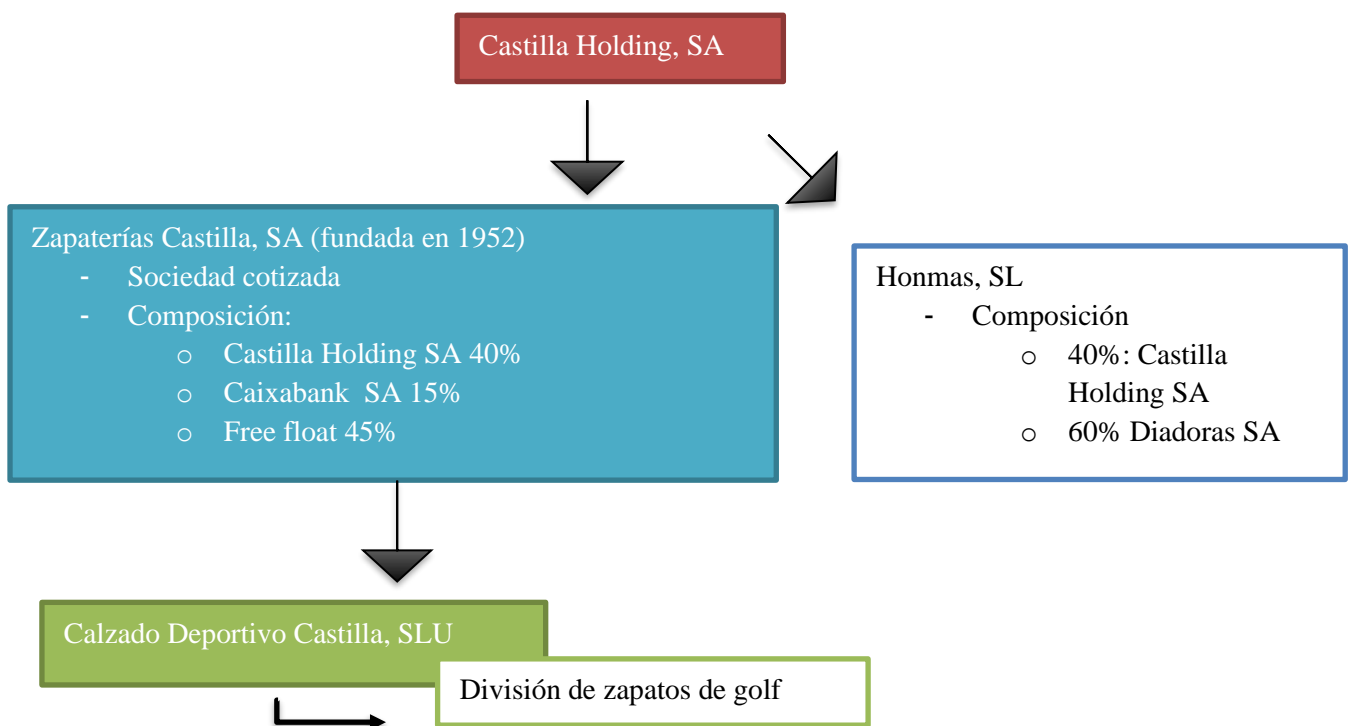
Castilla Holding, SA

Zapaterías Castilla, SA (fundada en 1952)
- Sociedad cotizada
- Composición:
  o Castilla Holding SA 40%
  o Caixabank SA 15%
  o Free float 45%

Honmas, SL
- Composición
  o 40%: Castilla Holding SA
  o 60% Diadoras SA

Calzado Deportivo Castilla, SLU

División de zapatos de golf